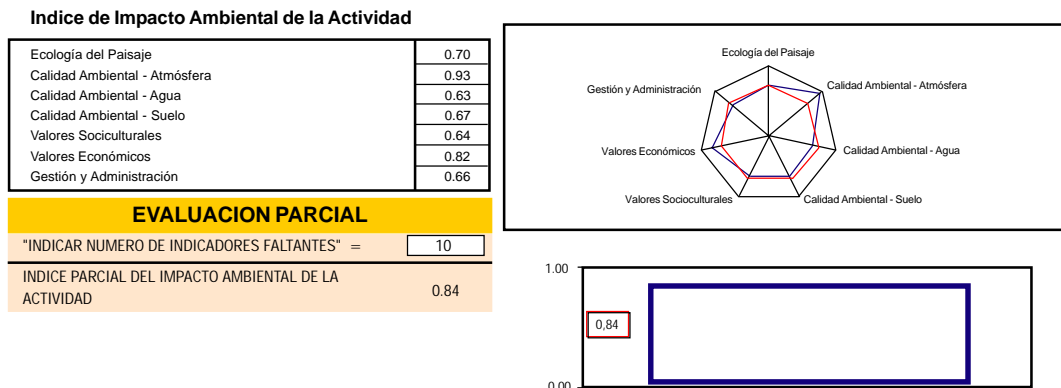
**Indice de Impacto Ambiental de la Actividad**

| | |
|---|---|
| Ecología del Paisaje | 0.70 |
| Calidad Ambiental - Atmósfera | 0.93 |
| Calidad Ambiental - Agua | 0.63 |
| Calidad Ambiental - Suelo | 0.67 |
| Valores Socioculturales | 0.64 |
| Valores Económicos | 0.82 |
| Gestión y Administración | 0.66 |

EVALUACION PARCIAL

"INDICAR NUMERO DE INDICADORES FALTANTES" = 10

INDICE PARCIAL DEL IMPACTO AMBIENTAL DE LA ACTIVIDAD 0.84

Ecología del Paisaje
Calidad Ambiental - Atmósfera
Calidad Ambiental - Agua
Calidad Ambiental - Suelo
Valores Socioculturales
Valores Económicos
Gestión y Administración

1.00
0,84
0.00